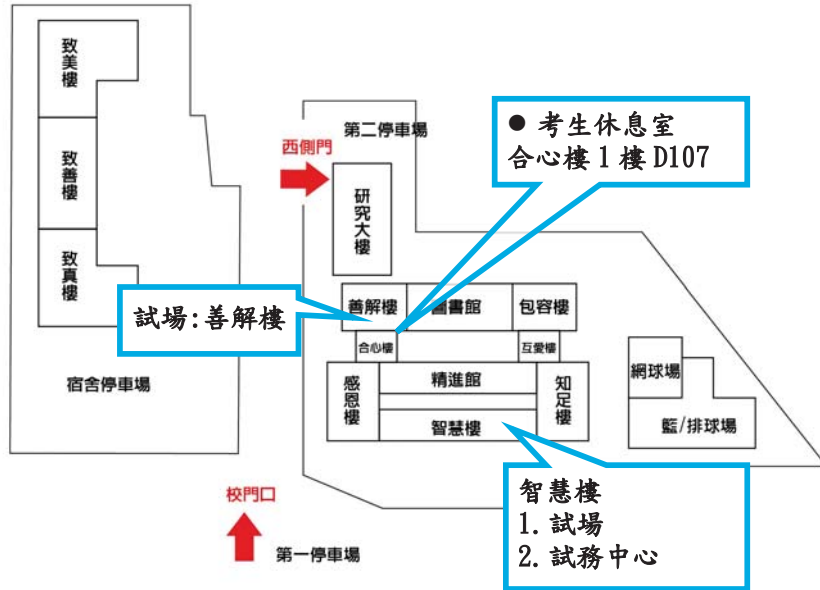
致美樓

致善樓

致真樓

宿舍停車場

第二停車場

西側門

研究大樓

● 考生休息室
合心樓 1 樓 D107

試場:善解樓

善解樓

圖書館

包容樓

合心樓

互愛樓

感恩樓

精進館

知足樓

智慧樓

網球場

籃/排球場

智慧樓
1. 試場
2. 試務中心

校門口

第一停車場